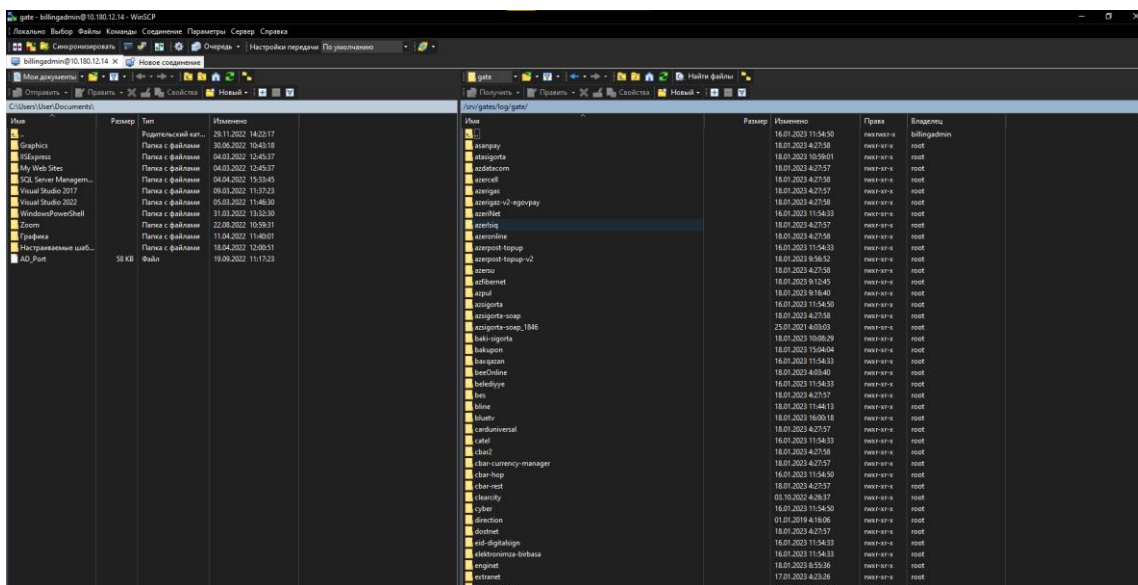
gate - billingadmin@10.180.12.14 - WinSCP

Локально Выбор Файлы Команды Соединение Параметры Сервер Справка

Синхронизировать Очередь Настройки передачи По умолчанию

billingadmin@10.180.12.14 Новое соединение

Мои документы

Отправить Править Свойства Новый

C:\Users\User\Documents\

| Имя | Размер | Тип | Изменено |
|---|---|---|---|
| .. | | Родительский кат... | 29.11.2022 14:22:17 |
| Graphics | | Папка с файлами | 30.06.2022 10:43:18 |
| IISExpress | | Папка с файлами | 04.03.2022 12:45:37 |
| My Web Sites | | Папка с файлами | 04.03.2022 12:45:37 |
| SQL Server Managem... | | Папка с файлами | 04.04.2022 15:33:45 |
| Visual Studio 2017 | | Папка с файлами | 09.03.2022 11:37:23 |
| Visual Studio 2022 | | Папка с файлами | 05.03.2022 11:46:30 |
| WindowsPowerShell | | Папка с файлами | 31.03.2022 13:32:30 |
| Zoom | | Папка с файлами | 22.08.2022 10:59:31 |
| Графика | | Папка с файлами | 11.04.2022 11:40:01 |
| Настраиваемые шаб... | | Папка с файлами | 18.04.2022 12:00:51 |
| AD_Port | 58 KB | Файл | 19.09.2022 11:17:23 |

gate

Найти файлы

Получить Править Свойства Новый

/srv/gates/log/gate/

| Имя | Размер | Изменено | Права | Владелец |
|---|---|---|---|---|
| .. | | 16.01.2023 11:54:50 | rwxrwxr-x | billingadmin |
| asanpay | | 18.01.2023 4:27:58 | rwxr-xr-x | root |
| atasigorta | | 18.01.2023 10:59:01 | rwxr-xr-x | root |
| azdatacom | | 18.01.2023 4:27:57 | rwxr-xr-x | root |
| azercell | | 18.01.2023 4:27:58 | rwxr-xr-x | root |
| azerigas | | 18.01.2023 4:27:57 | rwxr-xr-x | root |
| azerigaz-v2-egovpay | | 18.01.2023 4:27:58 | rwxr-xr-x | root |
| azeriNet | | 16.01.2023 11:54:33 | rwxr-xr-x | root |
| azerisiq | | 18.01.2023 4:27:57 | rwxr-xr-x | root |
| azeronline | | 18.01.2023 4:27:58 | rwxr-xr-x | root |
| azerpost-topup | | 16.01.2023 11:54:33 | rwxr-xr-x | root |
| azerpost-topup-v2 | | 18.01.2023 9:56:52 | rwxr-xr-x | root |
| azersu | | 18.01.2023 4:27:58 | rwxr-xr-x | root |
| azfibernet | | 18.01.2023 9:12:45 | rwxr-xr-x | root |
| azpul | | 18.01.2023 9:16:40 | rwxr-xr-x | root |
| azsigorta | | 16.01.2023 11:54:50 | rwxr-xr-x | root |
| azsigorta-soap | | 18.01.2023 4:27:58 | rwxr-xr-x | root |
| azsigorta-soap_1846 | | 25.01.2021 4:03:03 | rwxr-xr-x | root |
| baki-sigorta | | 18.01.2023 10:08:29 | rwxr-xr-x | root |
| bakupon | | 18.01.2023 15:04:04 | rwxr-xr-x | root |
| baxqazan | | 16.01.2023 11:54:33 | rwxr-xr-x | root |
| beeOnline | | 18.01.2023 4:03:40 | rwxr-xr-x | root |
| belediyye | | 16.01.2023 11:54:33 | rwxr-xr-x | root |
| bes | | 18.01.2023 4:27:57 | rwxr-xr-x | root |
| bline | | 18.01.2023 11:44:13 | rwxr-xr-x | root |
| bluetv | | 18.01.2023 16:00:18 | rwxr-xr-x | root |
| carduniversal | | 18.01.2023 4:27:57 | rwxr-xr-x | root |
| catel | | 16.01.2023 11:54:33 | rwxr-xr-x | root |
| cbar2 | | 18.01.2023 4:27:58 | rwxr-xr-x | root |
| cbar-currency-manager | | 18.01.2023 4:27:57 | rwxr-xr-x | root |
| cbar-hop | | 16.01.2023 11:54:50 | rwxr-xr-x | root |
| cbar-rest | | 18.01.2023 4:27:57 | rwxr-xr-x | root |
| clearcity | | 03.10.2022 4:26:37 | rwxr-xr-x | root |
| cyber | | 16.01.2023 11:54:50 | rwxr-xr-x | root |
| direction | | 01.01.2019 4:16:06 | rwxr-xr-x | root |
| dostnet | | 18.01.2023 4:27:57 | rwxr-xr-x | root |
| eid-digitalsign | | 16.01.2023 11:54:33 | rwxr-xr-x | root |
| elektronimza-birbasa | | 16.01.2023 11:54:33 | rwxr-xr-x | root |
| enginet | | 18.01.2023 8:55:36 | rwxr-xr-x | root |
| extranet | | 17.01.2023 4:23:26 | rwxr-xr-x | root |